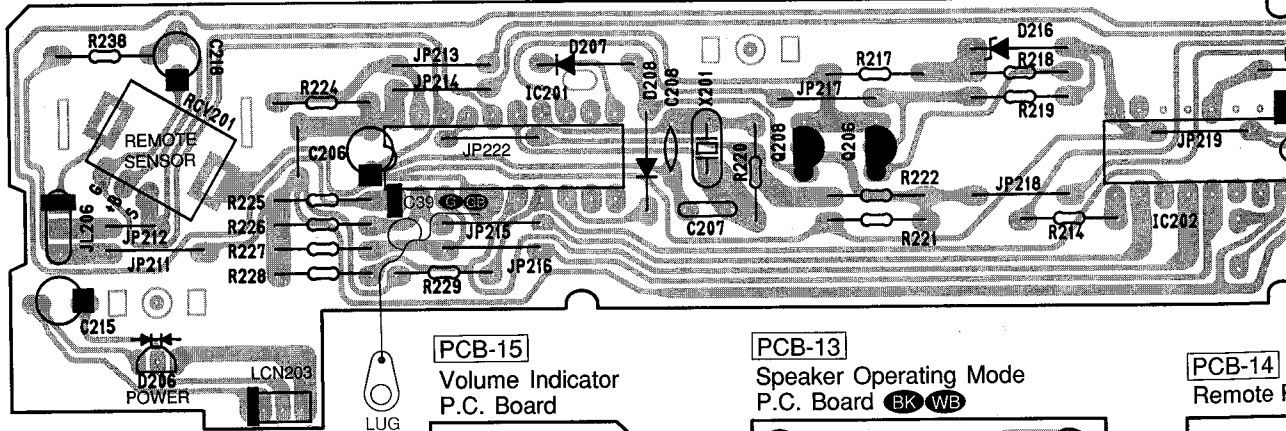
R238
C210
JP213
D207
D208
C205
X201
R217
D216
R218
JP214
IC201
JP217
R219
R224
RCV201
REMOTE SENSOR
C206
JP222
C208
Q206
JP219
R220
R222
JP218
G
B
S
JL206
R225
R226
C39 GS GB
JP212
JP215
C207
R221
R214
IC202
R227
JP211
R228
JP216
R229
C215
D206
POWER
LCN203
LUG
PCB-15
Volume Indicator P.C. Board
PCB-13
Speaker Operating Mode P.C. Board BK WB
PCB-14
Remote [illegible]